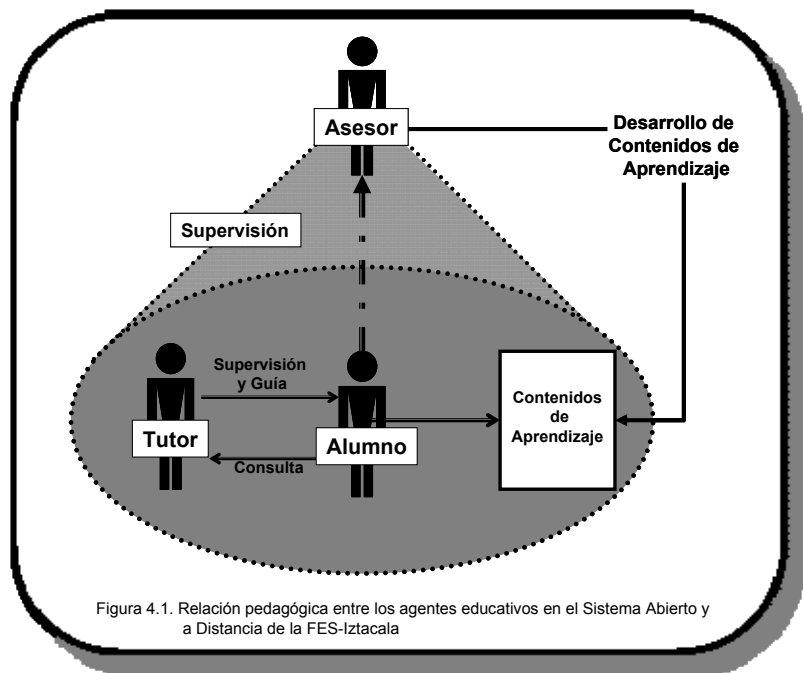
Asesor

Desarrollo de Contenidos de Aprendizaje

Supervisión

Supervisión y Guía

Tutor

Alumno

Consulta

Contenidos de Aprendizaje

Figura 4.1. Relación pedagógica entre los agentes educativos en el Sistema Abierto y a Distancia de la FES-Iztacala